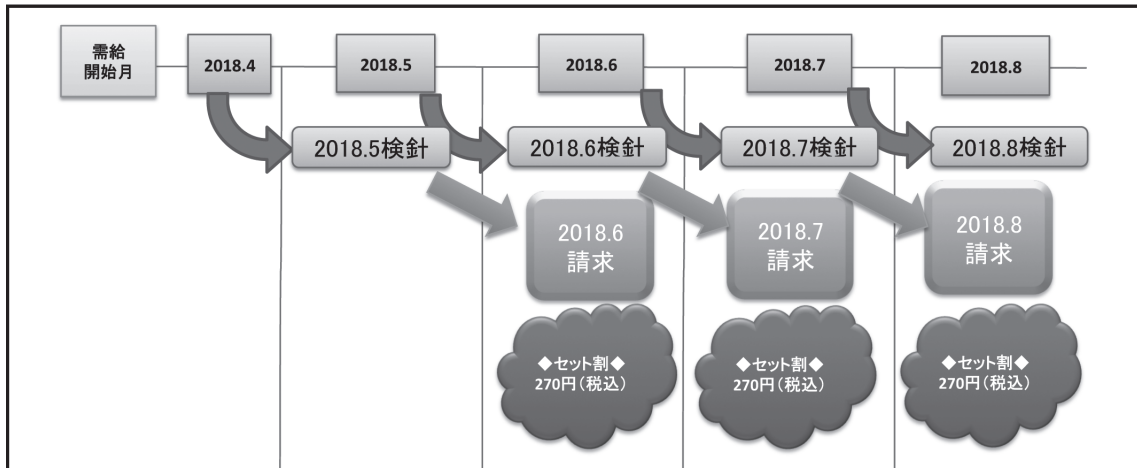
需給開始月

2018.4

2018.5

2018.6

2018.7

2018.8

2018.5検針

2018.6検針

2018.7検針

2018.8検針

2018.6 請求

2018.7 請求

2018.8 請求

◆セット割◆ 270円（税込）

◆セット割◆ 270円（税込）

◆セット割◆ 270円（税込）